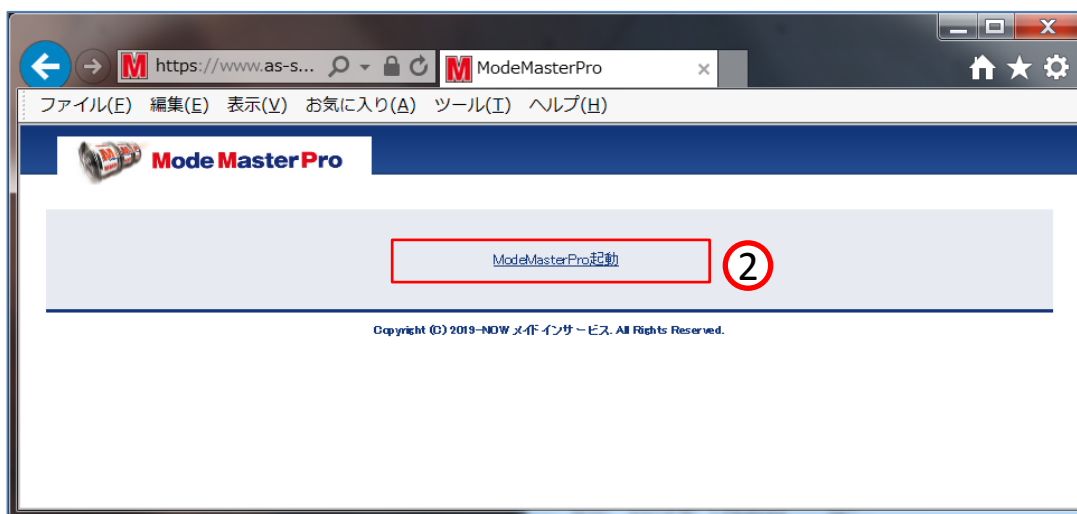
https://www.as-s...

ModeMasterPro

ファイル(F) 編集(E) 表示(V) お気に入り(A) ツール(T) ヘルプ(H)

Mode MasterPro

ModeMasterPro起動

2

Copyright (C) 2019-NOW メイドインサービス. All Rights Reserved.